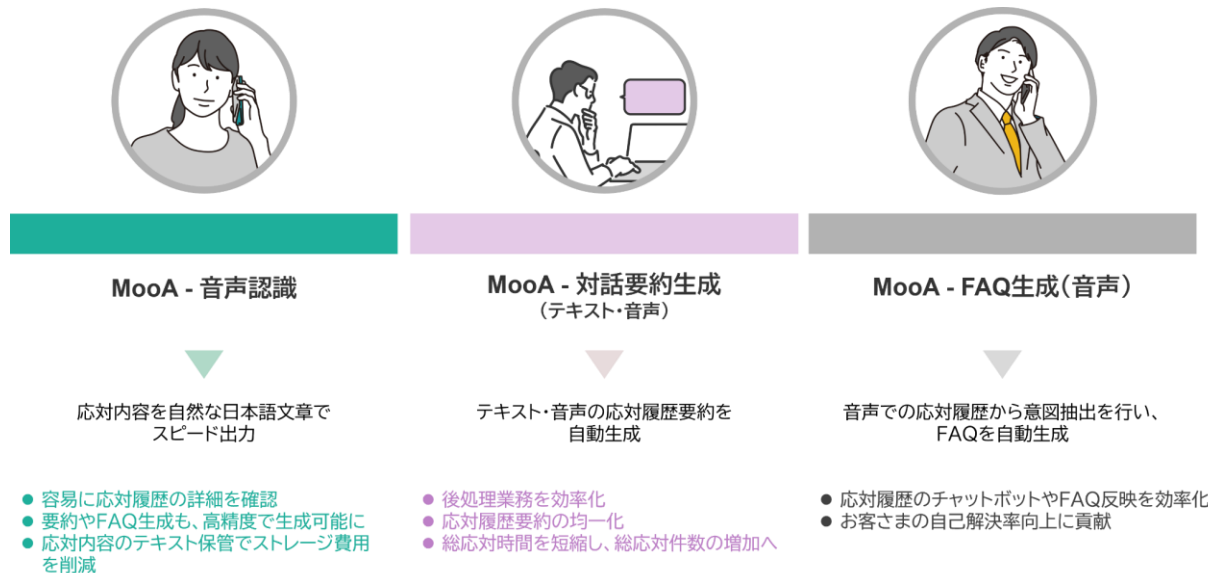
MooA - 音声認識

応対内容を自然な日本語文章でスピード出力

● 容易に応対履歴の詳細を確認
● 要約やFAQ生成も、高精度で生成可能に
● 応対内容のテキスト保管でストレージ費用を削減

MooA - 対話要約生成
（テキスト・音声）

テキスト・音声の応対履歴要約を自動生成

● 後処理業務を効率化
● 応対履歴要約の均一化
● 総応対時間を短縮し、総応対件数の増加へ

MooA - FAQ生成（音声）

音声での応対履歴から意図抽出を行い、FAQを自動生成

● 応対履歴のチャットボットやFAQ反映を効率化
● お客さまの自己解決率向上に貢献